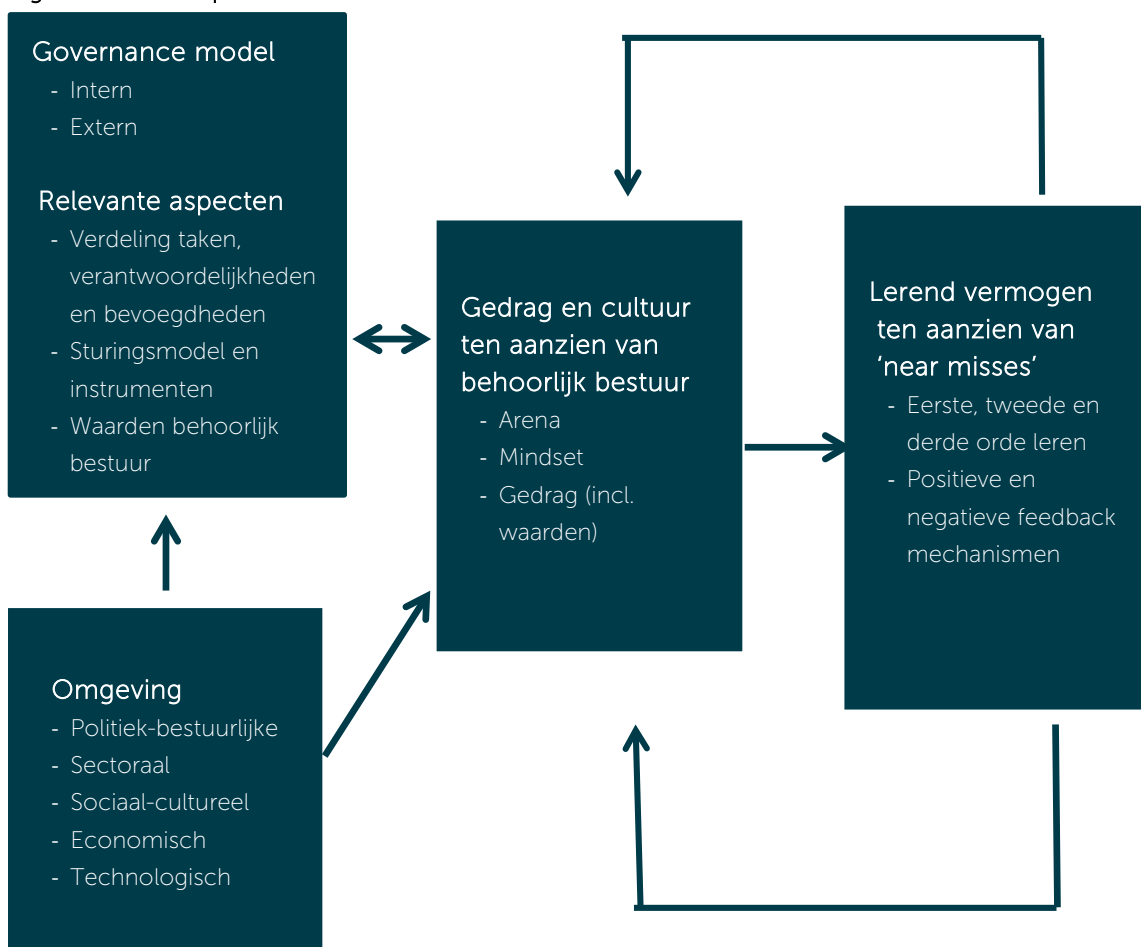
Governance model
- Intern
- Extern

Relevante aspecten
- Verdeling taken, verantwoordelijkheden en bevoegdheden
- Sturingsmodel en instrumenten
- Waarden behoorlijk bestuur

Gedrag en cultuur ten aanzien van behoorlijk bestuur
- Arena
- Mindset
- Gedrag (incl. waarden)

Lerend vermogen ten aanzien van 'near misses'
- Eerste, tweede en derde orde leren
- Positieve en negatieve feedback mechanismen

Omgeving
- Politiek-bestuurlijke
- Sectoraal
- Sociaal-cultureel
- Economisch
- Technologisch